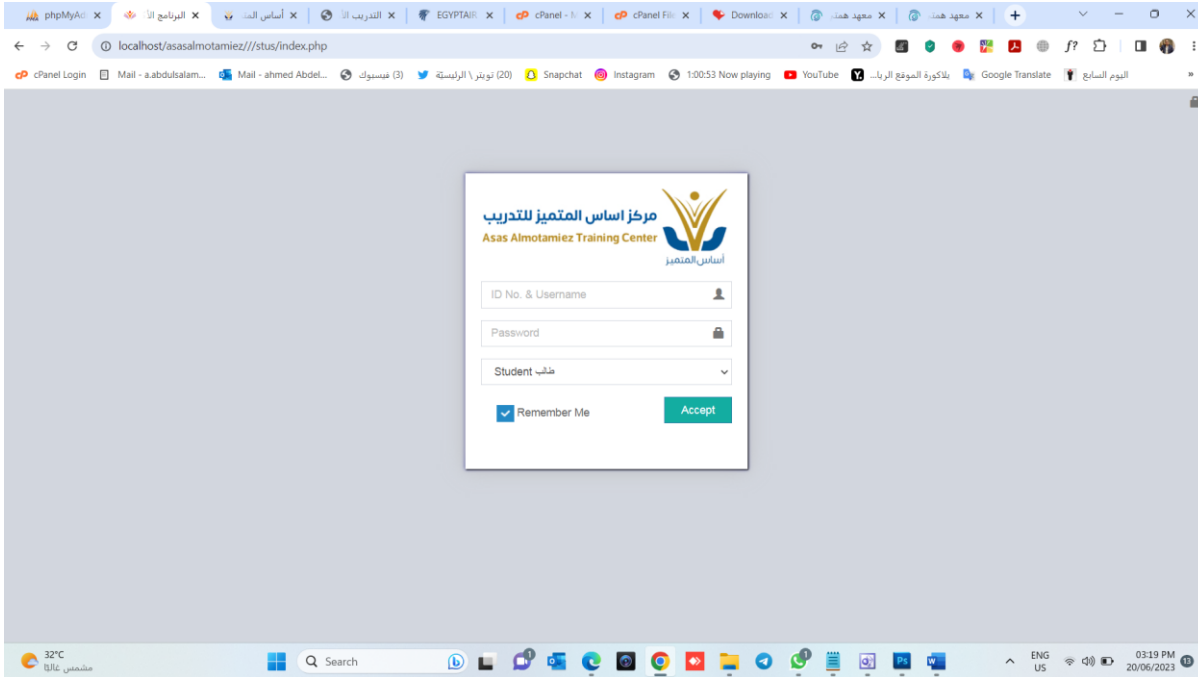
phpMyAd ×
البرنامج الأ ×
أساس المـ ×
التدريب الأ ×
EGYPTAIR ×
cPanel - M ×
cPanel File ×
Download ×
معهد همـ ×
معهد همـ ×
+

localhost/asasalmotamiez///stus/index.php

cPanel Login
Mail - a.abdulsalam...
Mail - ahmed Abdel...
(3) فيسبوك
(20) تويتر \ الرئيسيّة
Snapchat
Instagram
1:00:53 Now playing
YouTube
بلاكورة الموقع الريا...
Google Translate
اليوم السابع

مركز اساس المتميز للتدريب
Asas Almotamiez Training Center
أساس المتميز

ID No. & Username

Password

Student طالب

Remember Me

Accept

32°C
مشمس غالبًا

Search

ENG
US

03:19 PM
20/06/2023